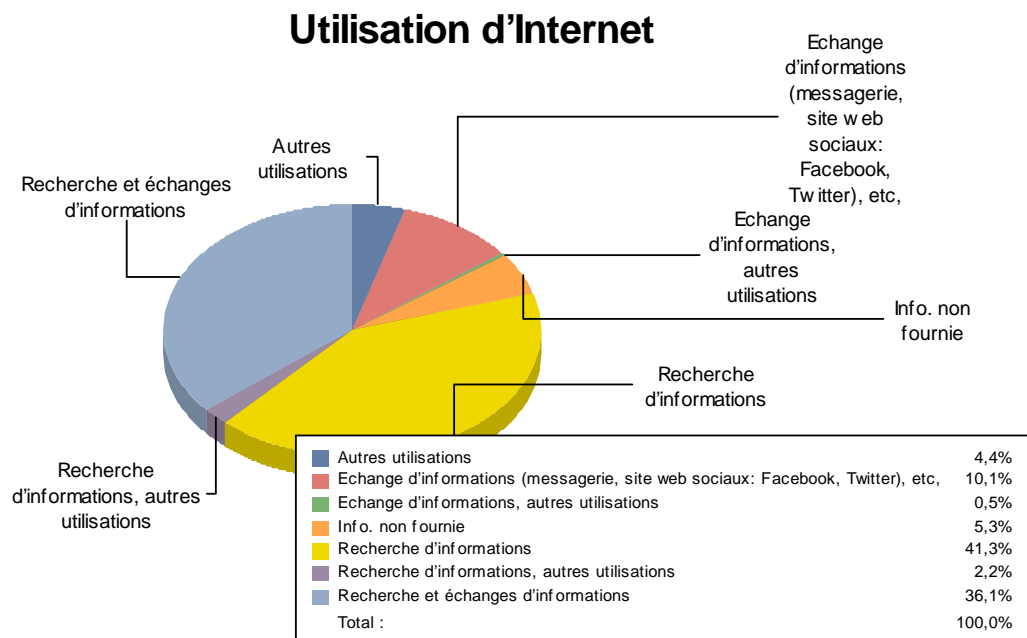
Utilisation d'Internet

Autres utilisations

Echange d'informations (messagerie, site web sociaux: Facebook, Twitter), etc,

Recherche et échanges d'informations

Echange d'informations, autres utilisations

Info. non fournie

Recherche d'informations

Recherche d'informations, autres utilisations

| | |
|---|---|
| Autres utilisations | 4,4% |
| Echange d'informations (messagerie, site web sociaux: Facebook, Twitter), etc, | 10,1% |
| Echange d'informations, autres utilisations | 0,5% |
| Info. non fournie | 5,3% |
| Recherche d'informations | 41,3% |
| Recherche d'informations, autres utilisations | 2,2% |
| Recherche et échanges d'informations | 36,1% |
| Total : | 100,0% |